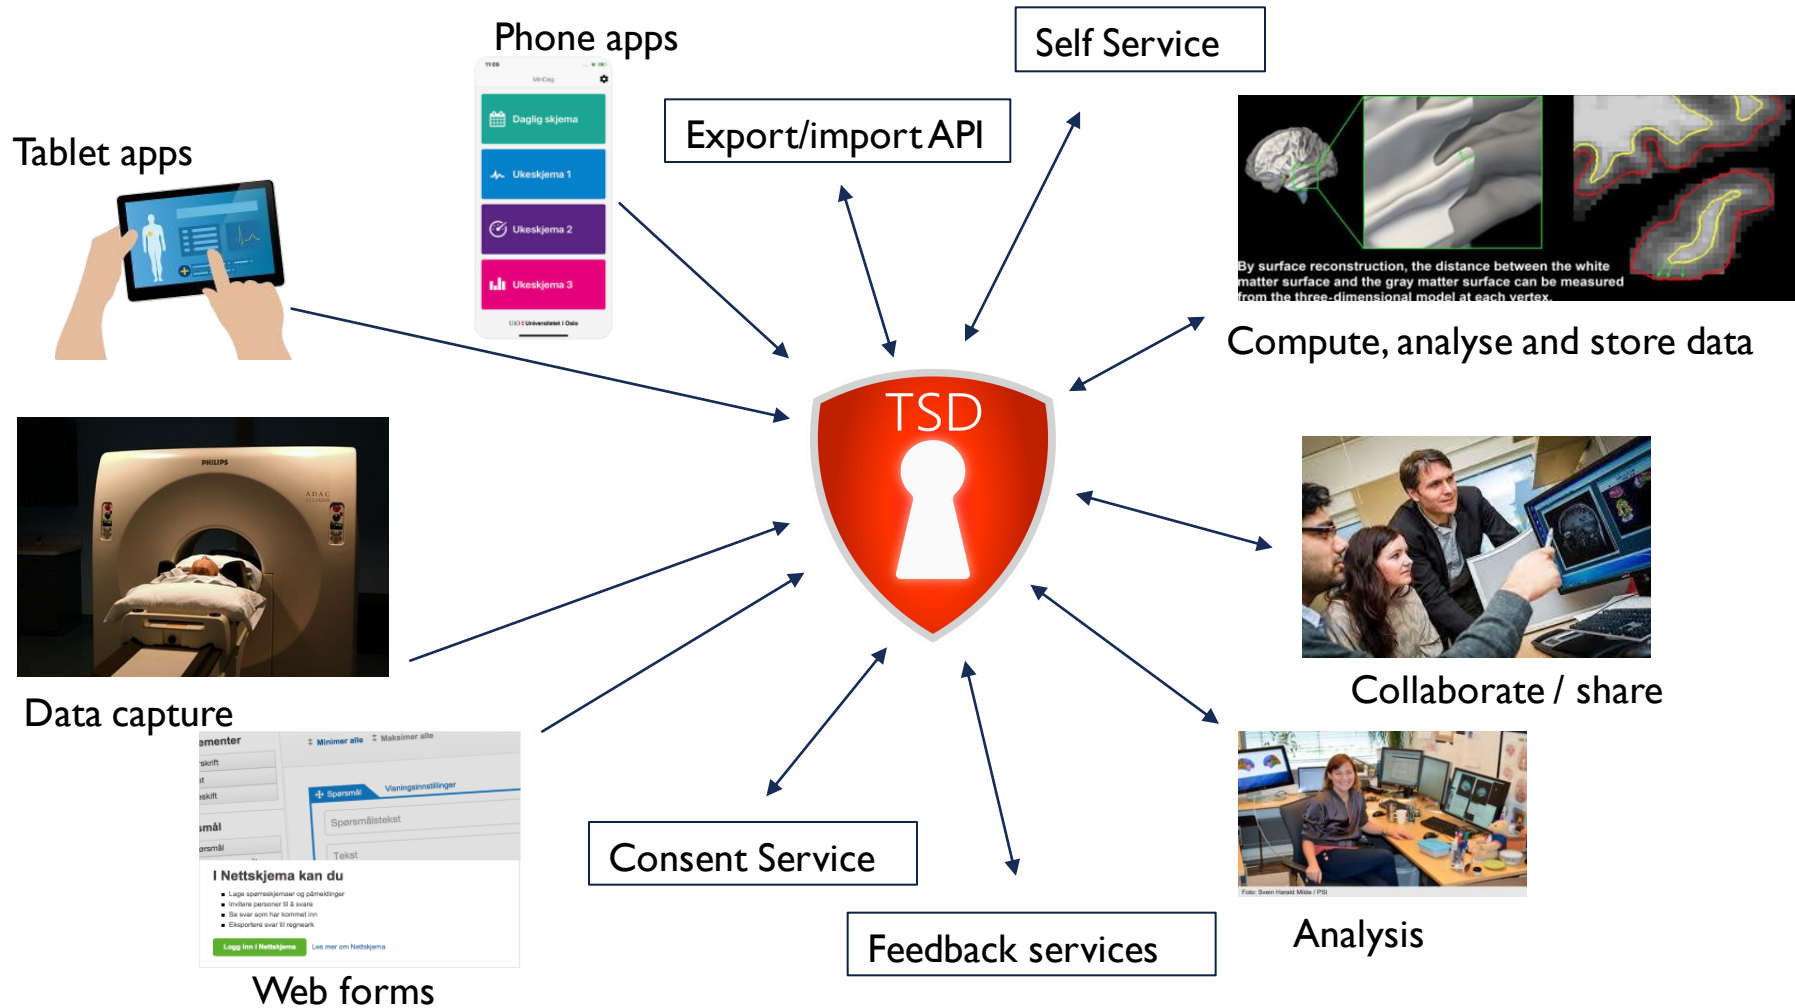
Phone apps

Self Service

Export/import API

Tablet apps

11:09

MinDag

Daglig skjema

Ukeskjema 1

Ukeskjema 2

Ukeskjema 3

UiO Universitetet i Oslo

By surface reconstruction, the distance between the white matter surface and the gray matter surface can be measured from the three-dimensional model at each vertex.

Compute, analyse and store data

TSD

PHILIPS

ADAC

Collaborate / share

Data capture

ementer

Minimer alle

Maksimer alle

rskrift

t

eskift

Spørsmål

Visningsinnstillinger

smål

ørsmål

Spørsmålstekst

Tekst

I Nettskjema kan du

Lage spørreskjemaer og påmeldinger

Invitere personer til å svare

Se svar som har kommet inn

Eksportere svar til regneark

Logg inn i Nettskjema

Les mer om Nettskjema

Consent Service

Foto: Svein Harald Milde / PSI

Analysis

Feedback services

Web forms